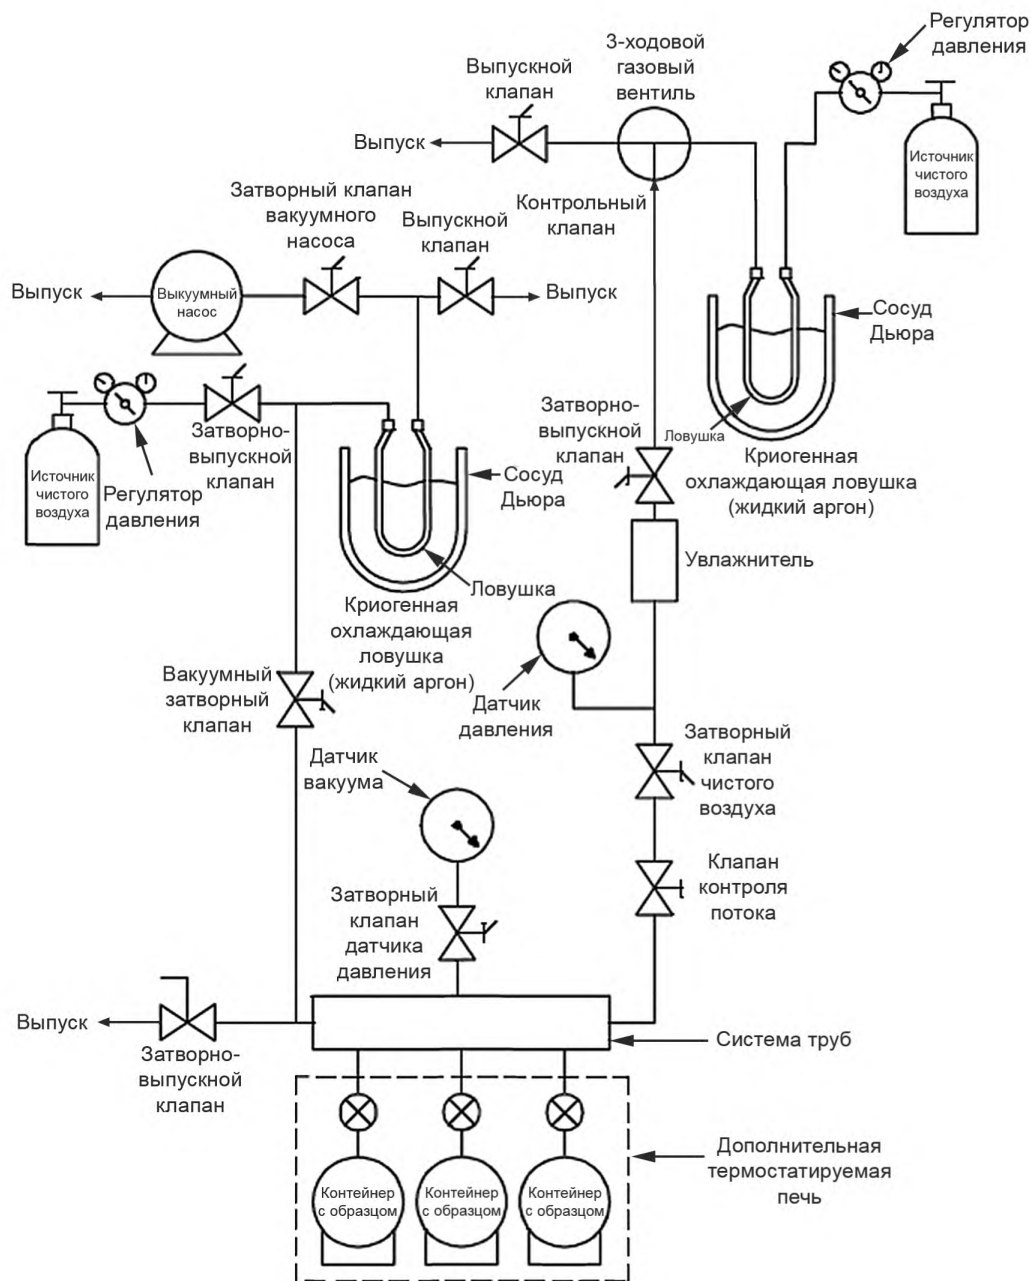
Регулятор давления

3-ходовой газовый вентиль

Выпускной клапан

Выпуск

Источник чистого воздуха

Контрольный клапан

Затворный клапан вакуумного насоса

Выпускной клапан

Выпуск

Выкуумный насос

Выпуск

Сосуд Дьюра

Затворно-выпускной клапан

Ловушка

Затворно-выпускной клапан

Сосуд Дьюра

Криогенная охлаждающая ловушка (жидкий аргон)

Источник чистого воздуха

Регулятор давления

Увлажнитель

Ловушка

Криогенная охлаждающая ловушка (жидкий аргон)

Вакуумный затворный клапан

Датчик давления

Затворный клапан чистого воздуха

Датчик вакуума

Клапан контроля потока

Затворный клапан датчика давления

Выпуск

Система труб

Затворно-выпускной клапан

Дополнительная термостатируемая печь

Контейнер с образцом

Контейнер с образцом

Контейнер с образцом